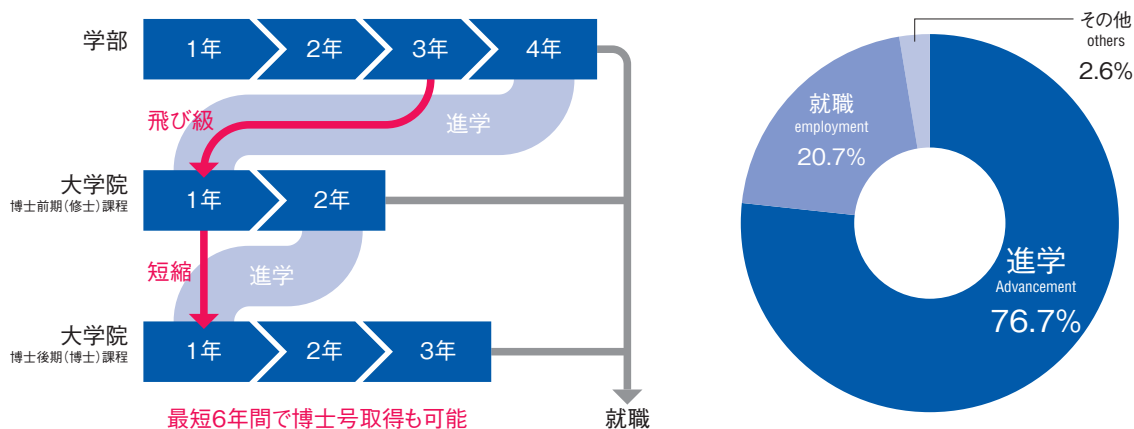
学部

1年 2年 3年 4年

飛び級

進学

大学院
博士前期(修士)課程

1年 2年

短縮

進学

大学院
博士後期(博士)課程

1年 2年 3年

最短6年間で博士号取得も可能

就職

その他
others
2.6%

就職
employment
20.7%

進学
Advancement
76.7%